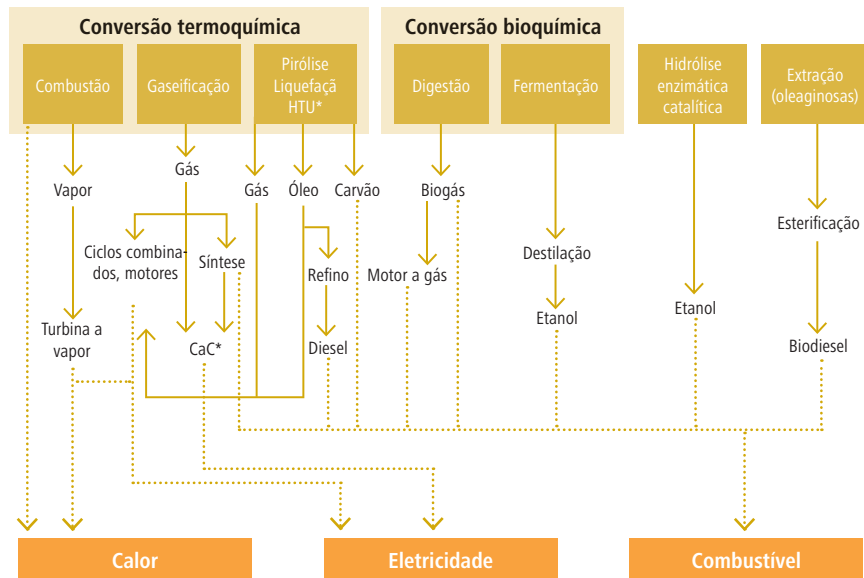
Conversão termoquímica

Combustão

Gaseificação

Pirólise Liquefaçã HTU*

Conversão bioquímica

Digestão

Fermentação

Hidrólise enzimática catalítica

Extração (oleaginosas)

Vapor

Gás

Gás

Óleo

Carvão

Biogás

Ciclos combinados, motores

Síntese

Refino

Motor a gás

Destilação

Esterificação

Turbina a vapor

CaC*

Diesel

Etanol

Etanol

Biodiesel

Calor

Eletricidade

Combustível